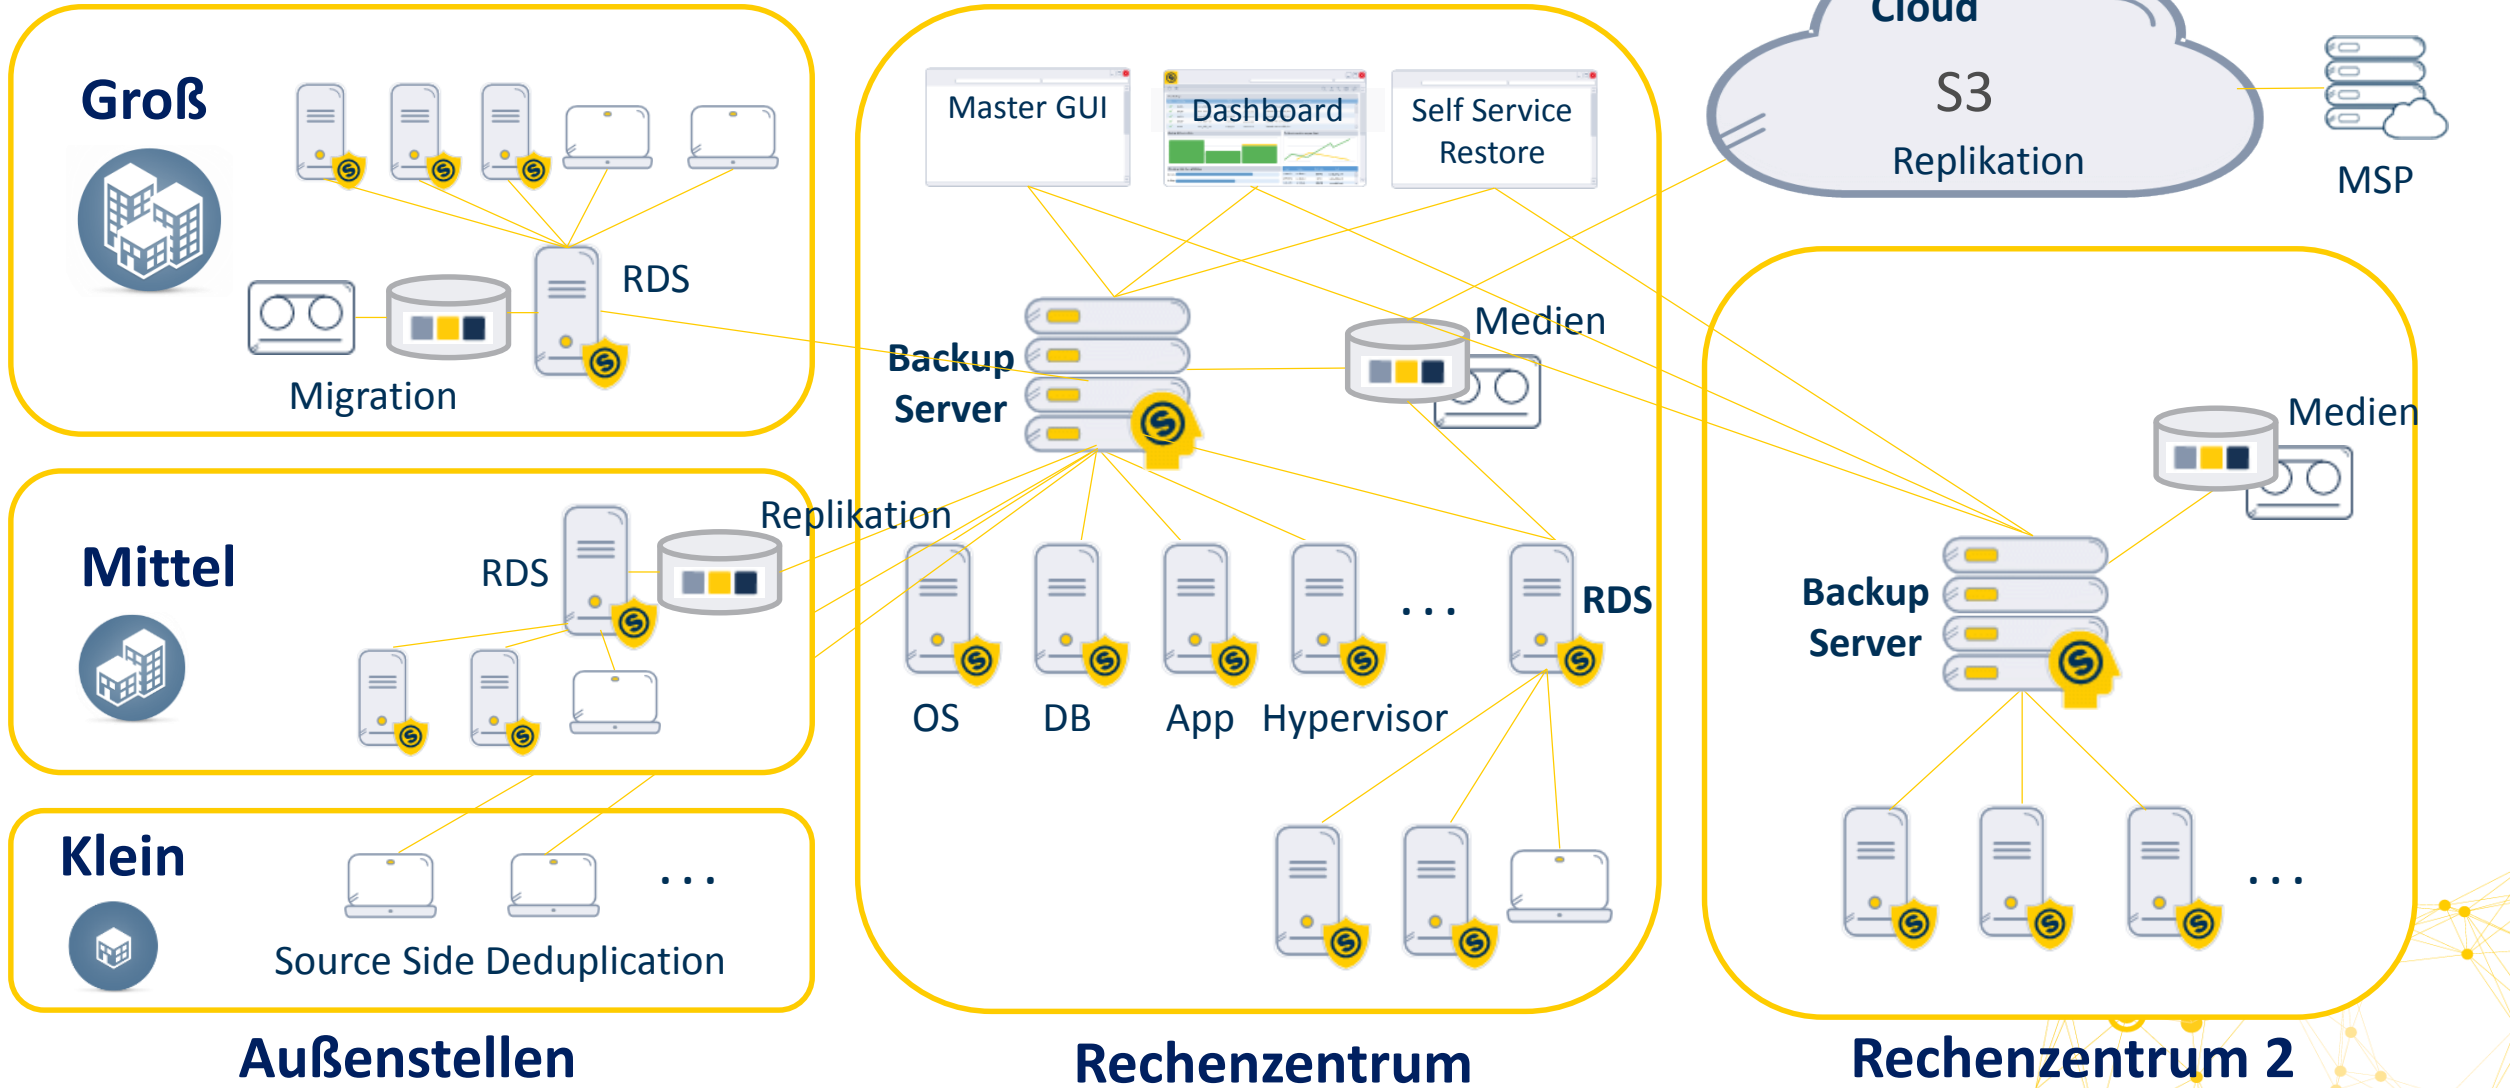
Groß

RDS

Migration

Mittel

RDS

Replikation

Klein

. . .

Source Side Deduplication

Außenstellen

Master GUI

Dashboard

Self Service Restore

Backup Server

Medien

OS

DB

App

Hypervisor

. . .

RDS

Rechenzentrum

Cloud

S3

Replikation

MSP

Medien

Backup Server

. . .

Rechenzentrum 2